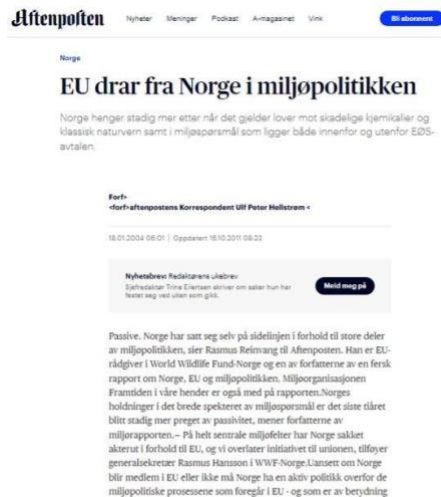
Aftenposten Nyheter Meninger Podkast A-magasinet Vink Bli abonnent

Norge

EU drar fra Norge i miljøpolitikken

Norge henger stadig mer etter når det gjelder lover mot skadelige kjemikalier og klassisk naturvern samt i miljøspørsmål som ligger både innenfor og utenfor EØS-avtalen.

Forf>
<forf>aftenpostens Korrespondent Ulf Peter Hellstrøm <

18.01.2004 06:01 | Oppdatert 16.10.2011 08:22

Nyhetsbrev: Redaktørens ukebrev
Sjefredaktør Trine Eilertsen skriver om saker hun har festet seg ved uken som gikk.

Meld meg på

Passive. Norge har satt seg selv på sidelinjen i forhold til store deler av miljøpolitikken, sier Rasmus Reinvang til Aftenposten. Han er EU-rådgiver i World Wildlife Fund-Norge og en av forfatterne av en fersk rapport om Norge, EU og miljøpolitikken. Miljøorganisasjonen Framtiden i våre hender er også med på rapporten. Norges holdninger i det brede spekteret av miljøspørsmål er det siste tiåret blitt stadig mer preget av passivitet, mener forfatterne av miljørapporten.– På helt sentrale miljøfelter har Norge sakket akterut i forhold til EU, og vi overlater initiativet til unionen, tilføyer generalsekretær Rasmus Hansson i WWF-Norge.Uansett om Norge blir medlem i EU eller ikke må Norge ha en aktiv politikk overfor de miljøpolitiske prosessene som foregår i EU - og som er av betydning